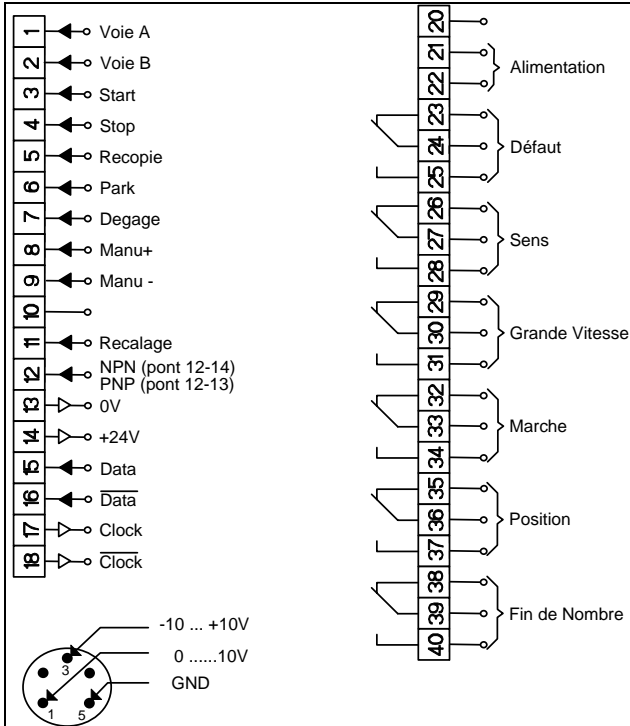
1 Voie A
2 Voie B
3 Start
4 Stop
5 Recopie
6 Park
7 Degage
8 Manu+
9 Manu -
10
11 Recalage
12 NPN (pont 12-14) PNP (pont 12-13)
13 0V
14 +24V
15 Data
16 $\overline{\text{Data}}$
17 Clock
18 $\overline{\text{Clock}}$

-10 ... +10V
0 ......10V
GND
3
1
5

20
21
22 Alimentation
23
24 Défaut
25
26
27 Sens
28
29
30 Grande Vitesse
31
32
33 Marche
34
35
36 Position
37
38
39 Fin de Nombre
40